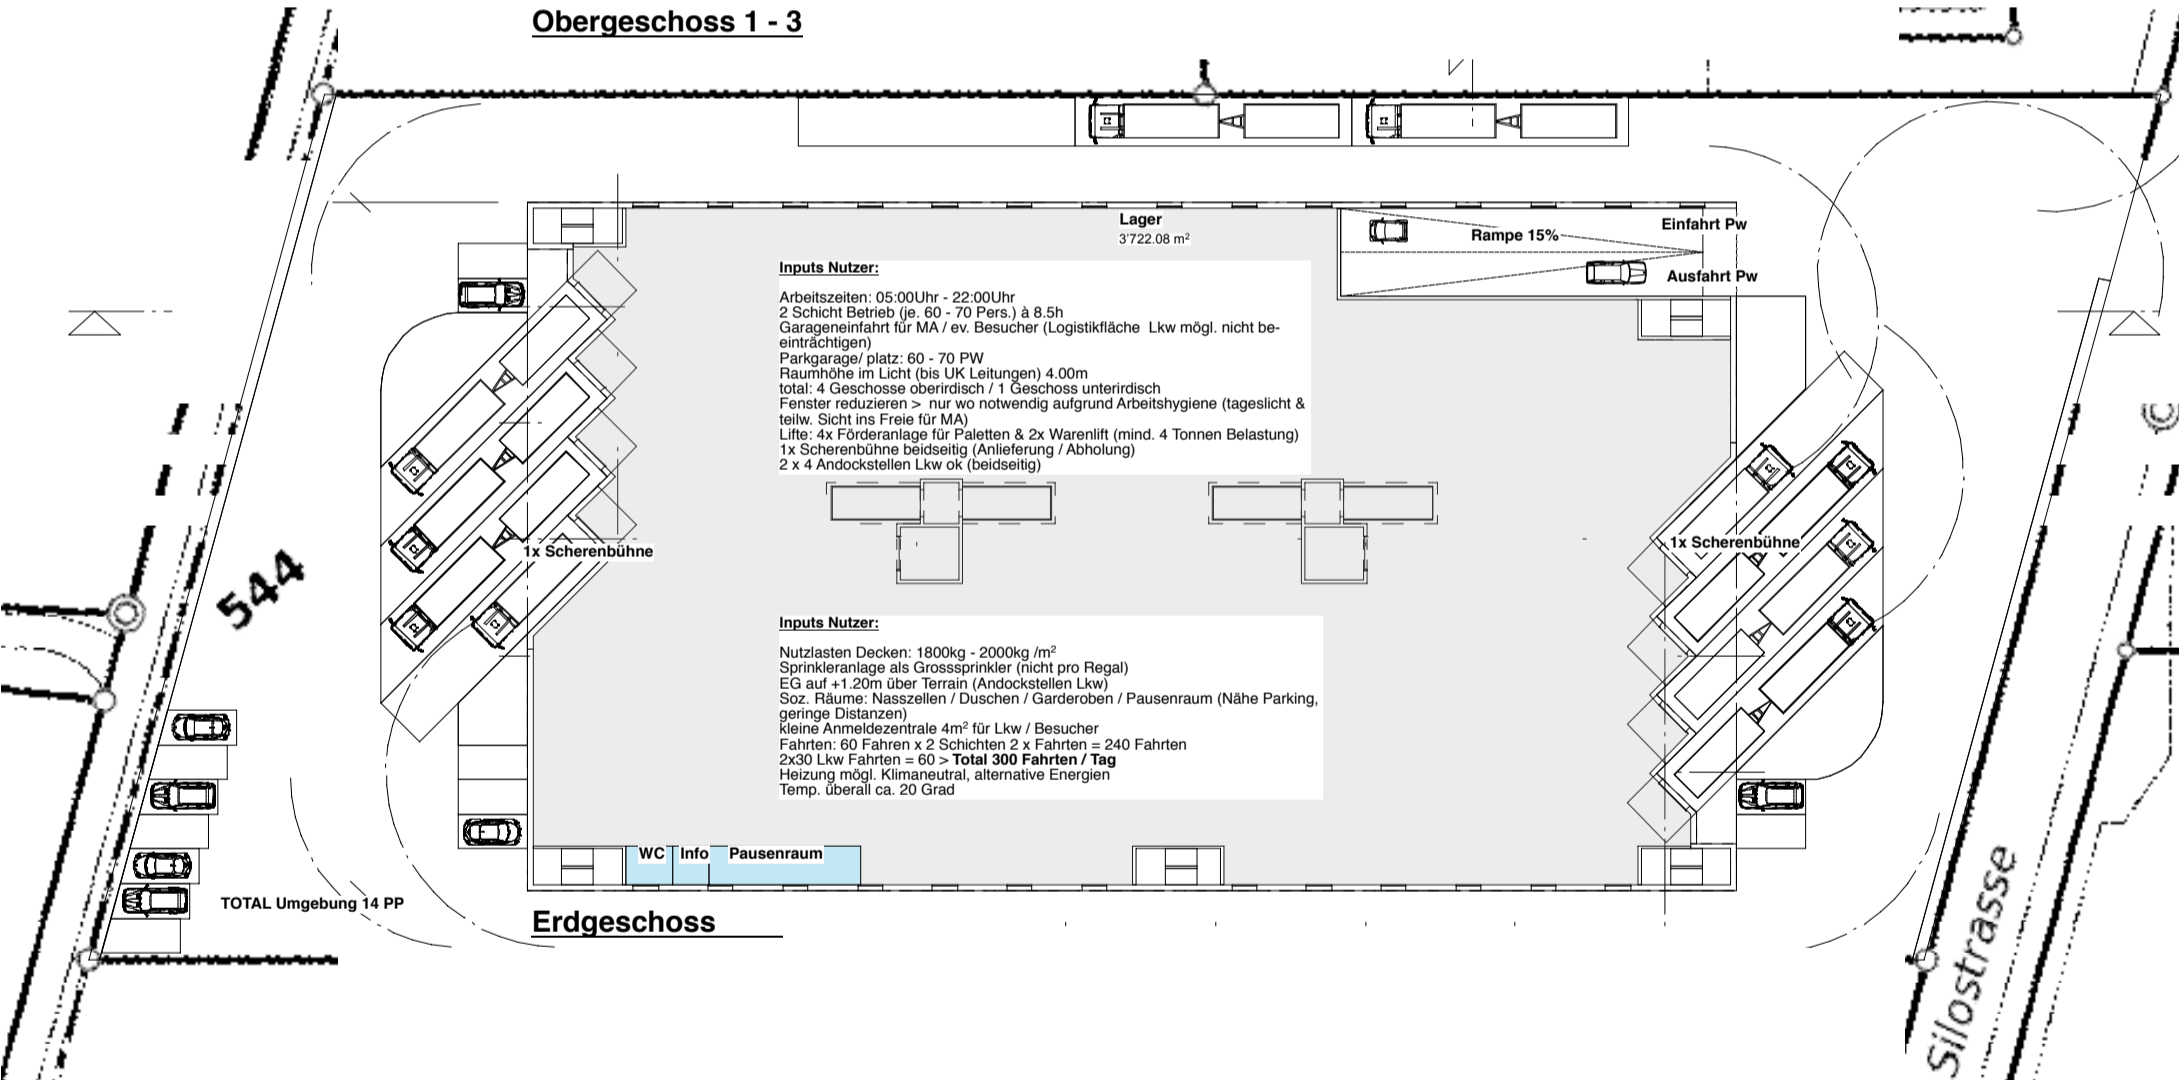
Obergeschoss 1 - 3

Lager
3'722.08 m²

Einfahrt Pw
Rampe 15%
Ausfahrt Pw

Inputs Nutzer:

Arbeitszeiten: 05:00Uhr - 22:00Uhr
2 Schicht Betrieb (je. 60 - 70 Pers.) à 8.5h
Garageneinfahrt für MA / ev. Besucher (Logistikfläche Lkw mögl. nicht beeinträchtigen)
Parkgarage/ platz: 60 - 70 PW
Raumhöhe im Licht (bis UK Leitungen) 4.00m
total: 4 Geschosse oberirdisch / 1 Geschoss unterirdisch
Fenster reduzieren > nur wo notwendig aufgrund Arbeitshygiene (tageslicht & teilw. Sicht ins Freie für MA)
Lifte: 4x Förderanlage für Paletten & 2x Warenlift (mind. 4 Tonnen Belastung)
1x Scherenbühne beidseitig (Anlieferung / Abholung)
2 x 4 Andockstellen Lkw ok (beidseitig)

1x Scherenbühne

1x Scherenbühne

544

Inputs Nutzer:

Nutzlasten Decken: 1800kg - 2000kg /m²
Sprinkleranlage als Grosssprinkler (nicht pro Regal)
EG auf +1.20m über Terrain (Andockstellen Lkw)
Soz. Räume: Nasszellen / Duschen / Garderoben / Pausenraum (Nähe Parking, geringe Distanzen)
kleine Anmeldezentrale 4m² für Lkw / Besucher
Fahrten: 60 Fahren x 2 Schichten 2 x Fahrten = 240 Fahrten
2x30 Lkw Fahrten = 60 > **Total 300 Fahrten / Tag**
Heizung mögl. Klimaneutral, alternative Energien
Temp. überall ca. 20 Grad

WC Info Pausenraum

TOTAL Umgebung 14 PP

Erdgeschoss

Silostrasse